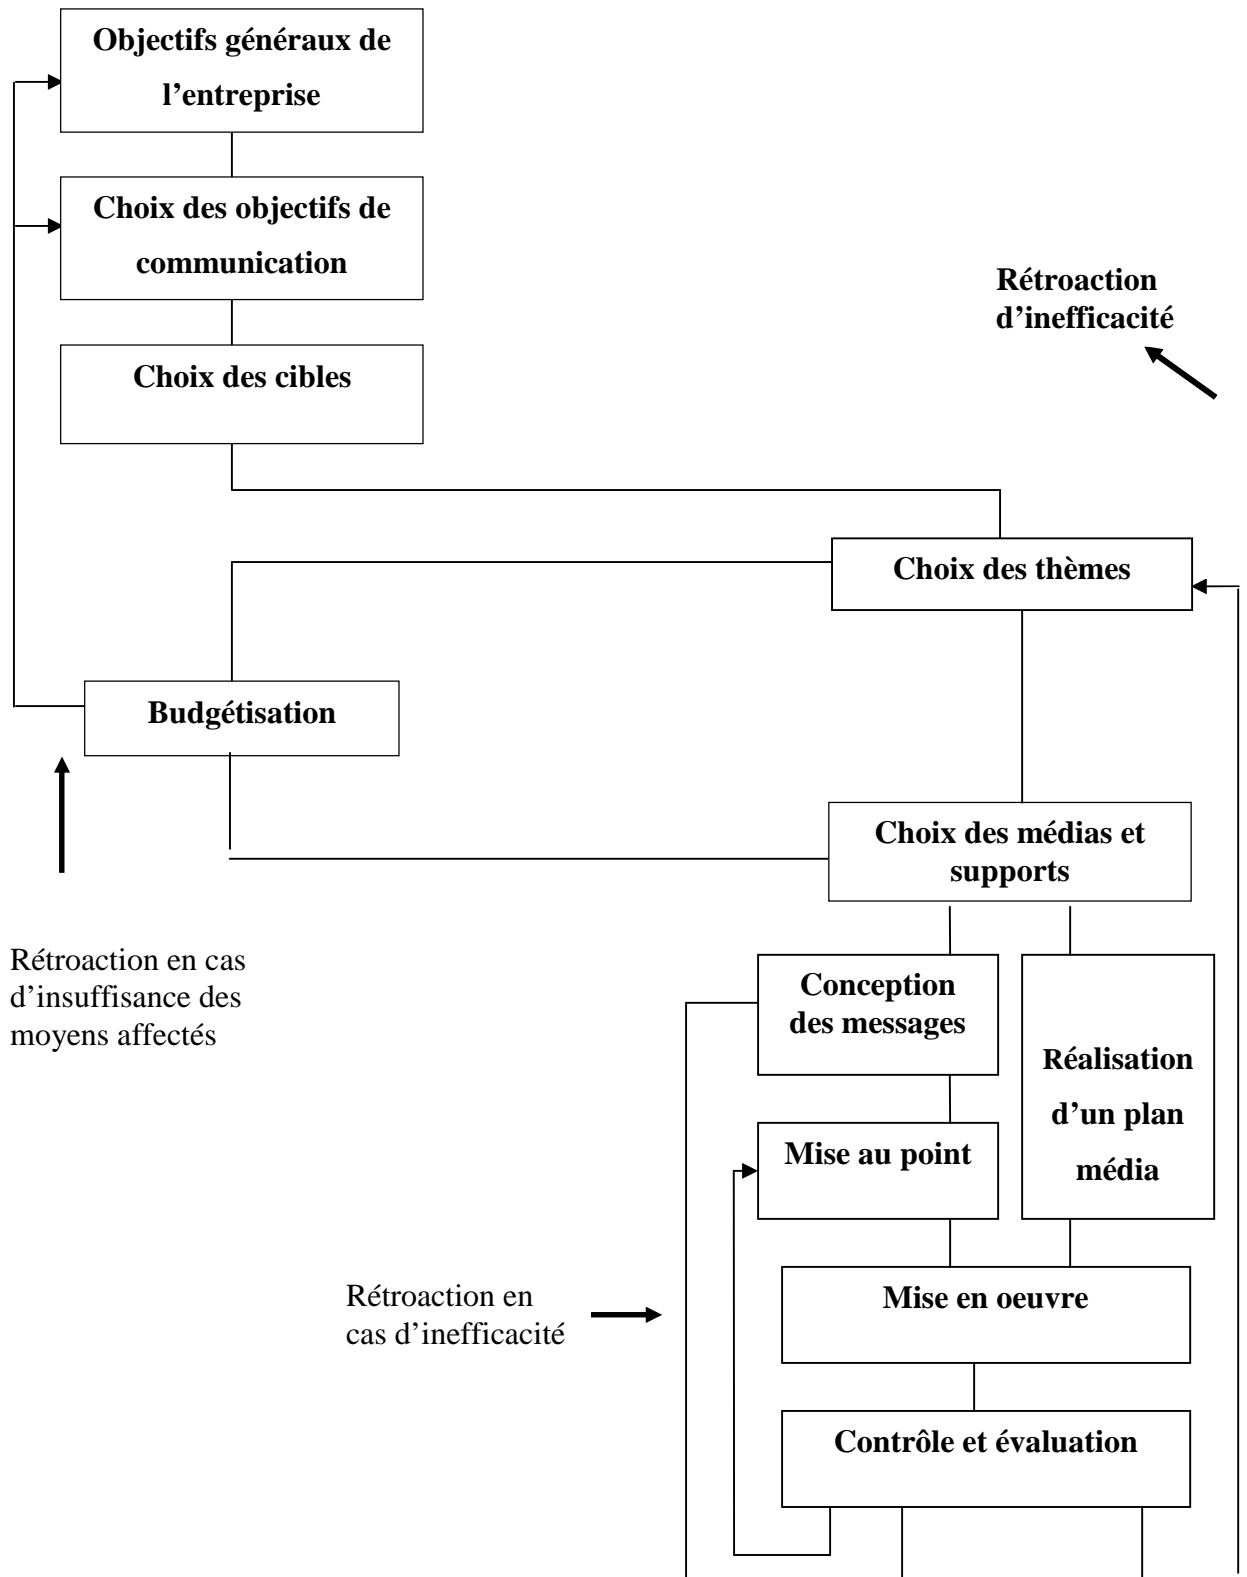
Objectifs généraux de l'entreprise

Choix des objectifs de communication

Choix des cibles

Rétroaction d'inefficacité

Choix des thèmes

Budgétisation

Choix des médias et supports

Rétroaction en cas d'insuffisance des moyens affectés

Conception des messages

Réalisation d'un plan média

Mise au point

Rétroaction en cas d'inefficacité

Mise en oeuvre

Contrôle et évaluation